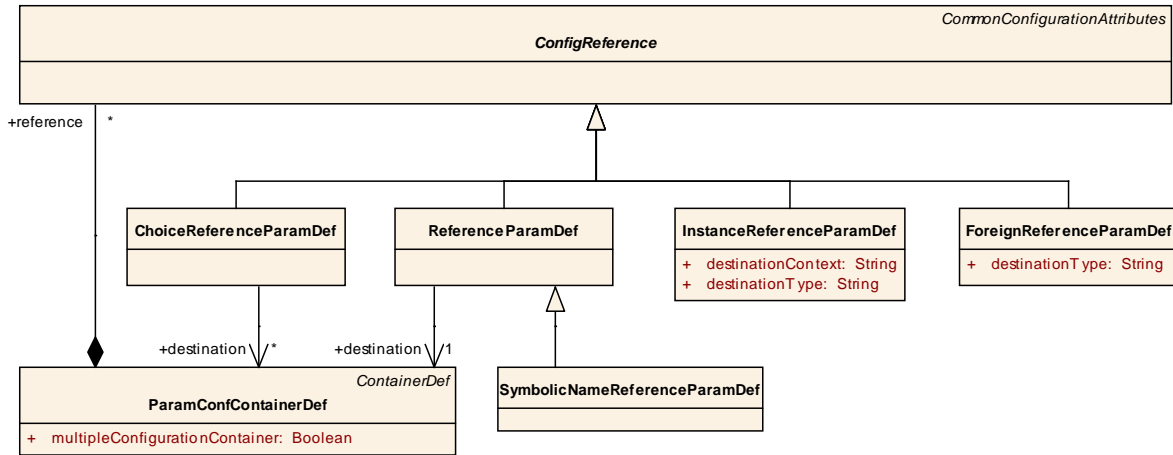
CommonConfigurationAttributes
ConfigReference

+reference
*

ChoiceReferenceParamDef

ReferenceParamDef

InstanceReferenceParamDef
+ destinationContext: String
+ destinationType: String

ForeignReferenceParamDef
+ destinationType: String

+destination
*
+destination
1

ContainerDef
ParamConfContainerDef
+ multipleConfigurationContainer: Boolean

SymbolicNameReferenceParamDef